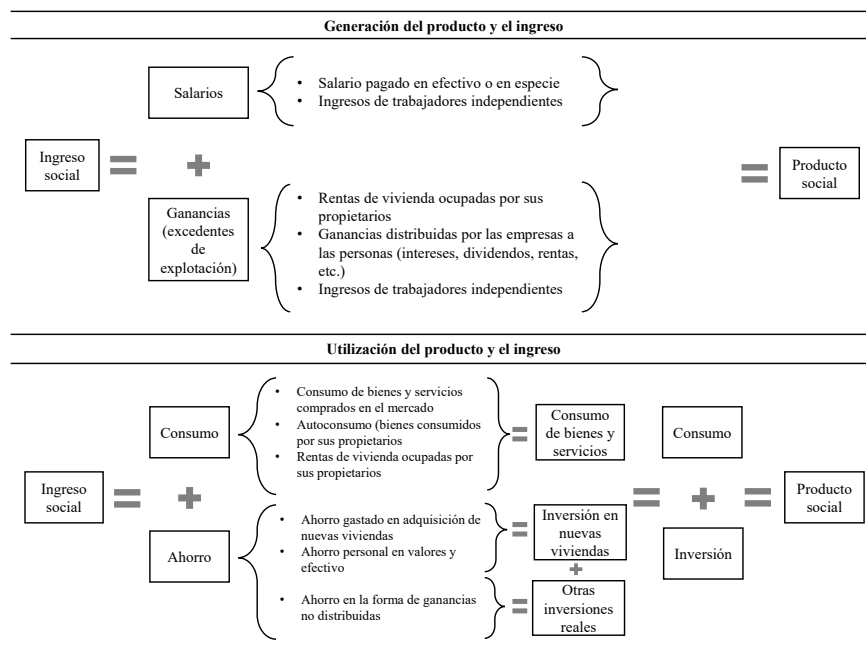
**Generación del producto y el ingreso**

Salarios

- Salario pagado en efectivo o en especie
- Ingresos de trabajadores independientes

Ingreso social = +

Ganancias (excedentes de explotación)

- Rentas de vivienda ocupadas por sus propietarios
- Ganancias distribuidas por las empresas a las personas (intereses, dividendos, rentas, etc.)
- Ingresos de trabajadores independientes

= Producto social

**Utilización del producto y el ingreso**

Consumo

- Consumo de bienes y servicios comprados en el mercado
- Autoconsumo (bienes consumidos por sus propietarios
- Rentas de vivienda ocupadas por sus propietarios

= Consumo de bienes y servicios

Consumo

Ingreso social = +

Ahorro

- Ahorro gastado en adquisición de nuevas viviendas
- Ahorro personal en valores y efectivo

= Inversión en nuevas viviendas

+

- Ahorro en la forma de ganancias no distribuidas

= Otras inversiones reales

= + =

Inversión

Producto social